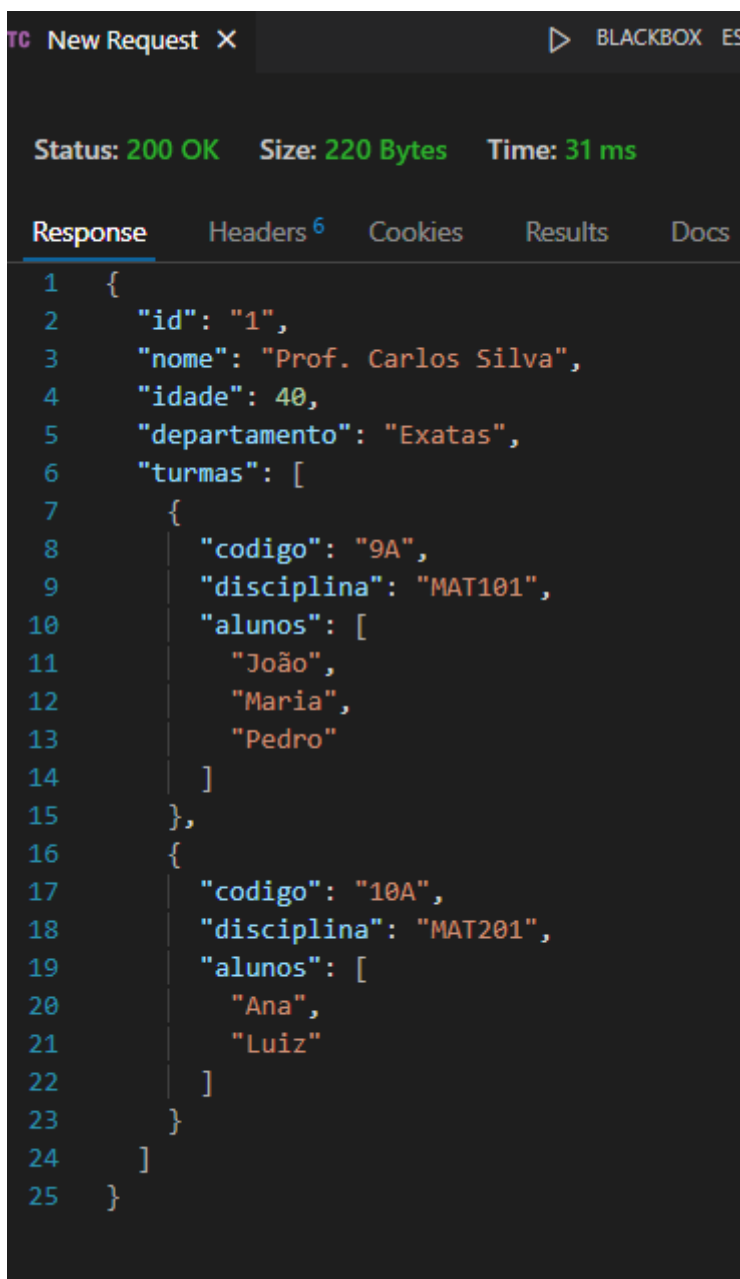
TC New Request ×    ▷ BLACKBOX ES

Status: 200 OK   Size: 220 Bytes   Time: 31 ms

Response   Headers 6   Cookies   Results   Docs

1 {
2   "id": "1",
3   "nome": "Prof. Carlos Silva",
4   "idade": 40,
5   "departamento": "Exatas",
6   "turmas": [
7     {
8       "codigo": "9A",
9       "disciplina": "MAT101",
10      "alunos": [
11        "João",
12        "Maria",
13        "Pedro"
14      ]
15    },
16    {
17      "codigo": "10A",
18      "disciplina": "MAT201",
19      "alunos": [
20        "Ana",
21        "Luiz"
22      ]
23    }
24  ]
25 }